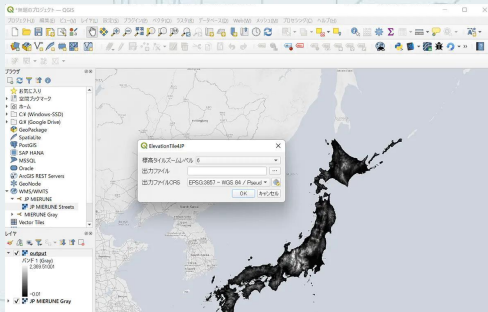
*無題のプロジェクト — QGIS

プロジェクト(J) 編集(E) ビュー(V) レイヤ(L) 設定(S) プラグイン(P) ベクタ(O) ラスタ(R) データベース(D) Web(W) メッシュ(M) プロセシング(C) ヘルプ(H)

ブラウザ

お気に入り
空間ブックマーク
ホーム
C:\ (Windows-SSD)
G:\ (Google Drive)
GeoPackage
SpatiaLite
PostGIS
SAP HANA
MSSQL
Oracle
ArcGIS REST Servers
GeoNode
WMS/WMTS
JP MIERUNE
JP MIERUNE Streets
MIERUNE Gray
Vector Tiles

レイヤ

output
バンド 1 (Gray)
2,389.51001
-0.01
JP MIERUNE Gray

ElevationTile4JP
標高タイルズームレベル 6
出力ファイル
出力ファイルCRS EPSG:3857 - WGS 84 / Pseud
OK キャンセル